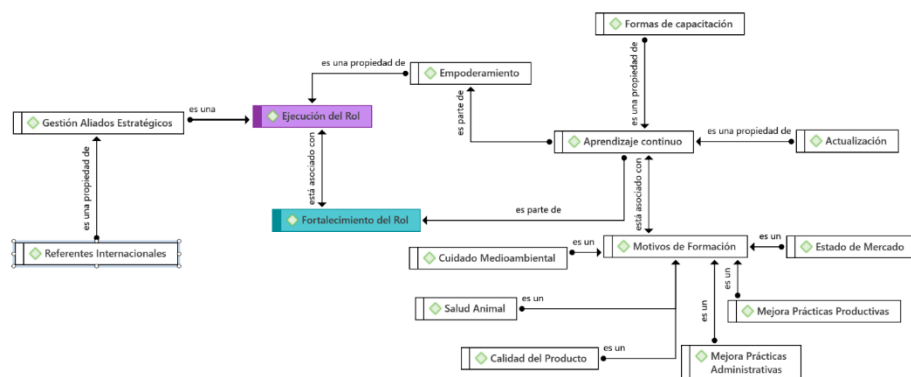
Formas de capacitación

es una propiedad de

Empoderamiento

es una propiedad de

Gestión Aliados Estratégicos

es una

Ejecución del Rol

es parte de

Aprendizaje continuo

es una propiedad de

Actualización

es una propiedad de

está asociado con

Fortalecimiento del Rol

es parte de

está asociado con

Referentes Internacionales

Cuidado Medioambiental

es un

Motivos de Formación

es un

Estado de Mercado

es un

Mejora Prácticas Productivas

Salud Animal

es un

es un

Calidad del Producto

es un

Mejora Prácticas Administrativas